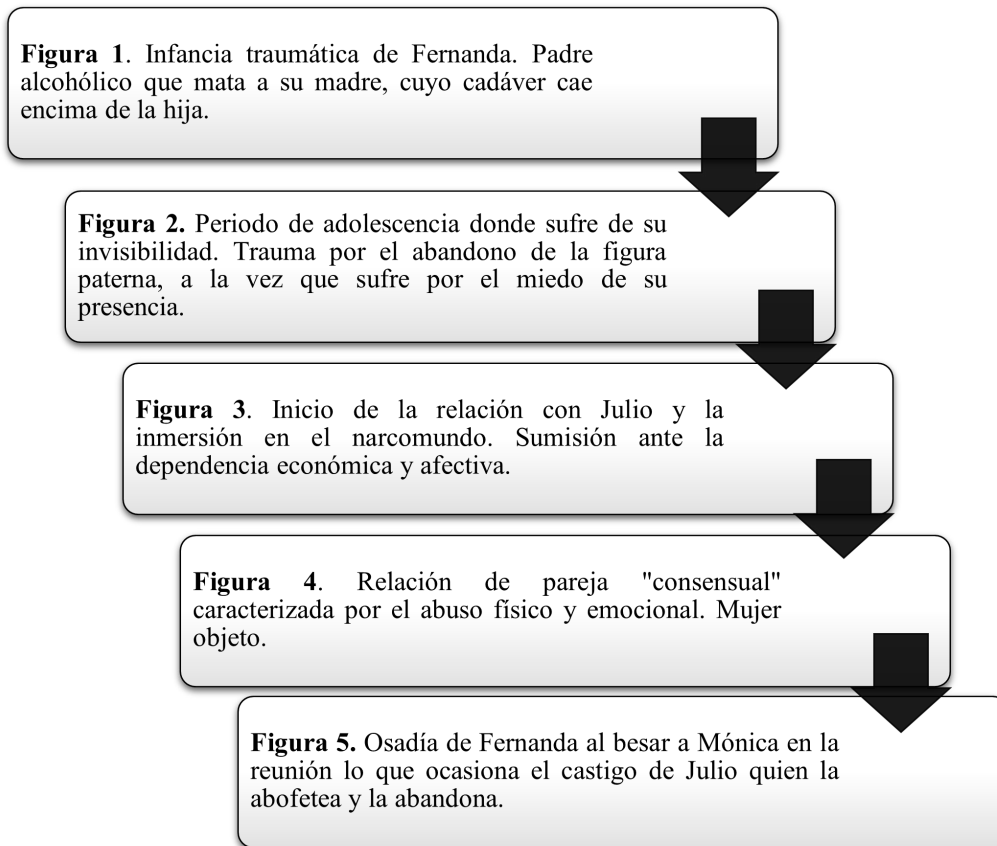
**Figura 1**. Infancia traumática de Fernanda. Padre alcohólico que mata a su madre, cuyo cadáver cae encima de la hija.

**Figura 2.** Periodo de adolescencia donde sufre de su invisibilidad. Trauma por el abandono de la figura paterna, a la vez que sufre por el miedo de su presencia.

**Figura 3**. Inicio de la relación con Julio y la inmersión en el narcomundo. Sumisión ante la dependencia económica y afectiva.

**Figura 4**. Relación de pareja "consensual" caracterizada por el abuso físico y emocional. Mujer objeto.

**Figura 5.** Osadía de Fernanda al besar a Mónica en la reunión lo que ocasiona el castigo de Julio quien la abofetea y la abandona.